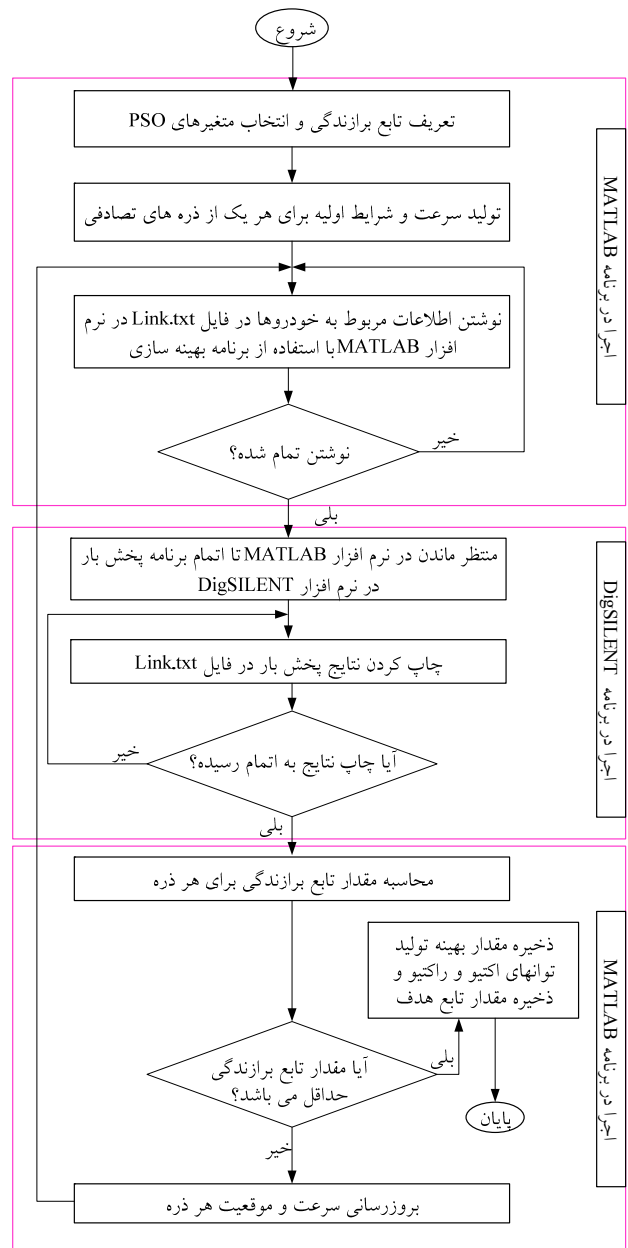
شروع

اجرا در برنامه MATLAB

تعریف تابع برازندگی و انتخاب متغیرهای PSO

تولید سرعت و شرایط اولیه برای هر یک از ذره های تصادفی

نوشتن اطلاعات مربوط به خودروها در فایل Link.txt در نرم افزار MATLAB با استفاده از برنامه بهینه سازی

نوشتن تمام شده؟

خیر

بلی

اجرا در برنامه DigSILENT

منتظر ماندن در نرم افزار MATLAB تا اتمام برنامه پخش بار در نرم افزار DigSILENT

چاپ کردن نتایج پخش بار در فایل Link.txt

آیا چاپ نتایج به اتمام رسیده؟

خیر

بلی

اجرا در برنامه MATLAB

محاسبه مقدار تابع برازندگی برای هر ذره

ذخیره مقدار بهینه تولید توانهای اکتیو و راکتیو و ذخیره مقدار تابع هدف

آیا مقدار تابع برازندگی حداقل می باشد؟

بلی

پایان

خیر

بروزرسانی سرعت و موقعیت هر ذره